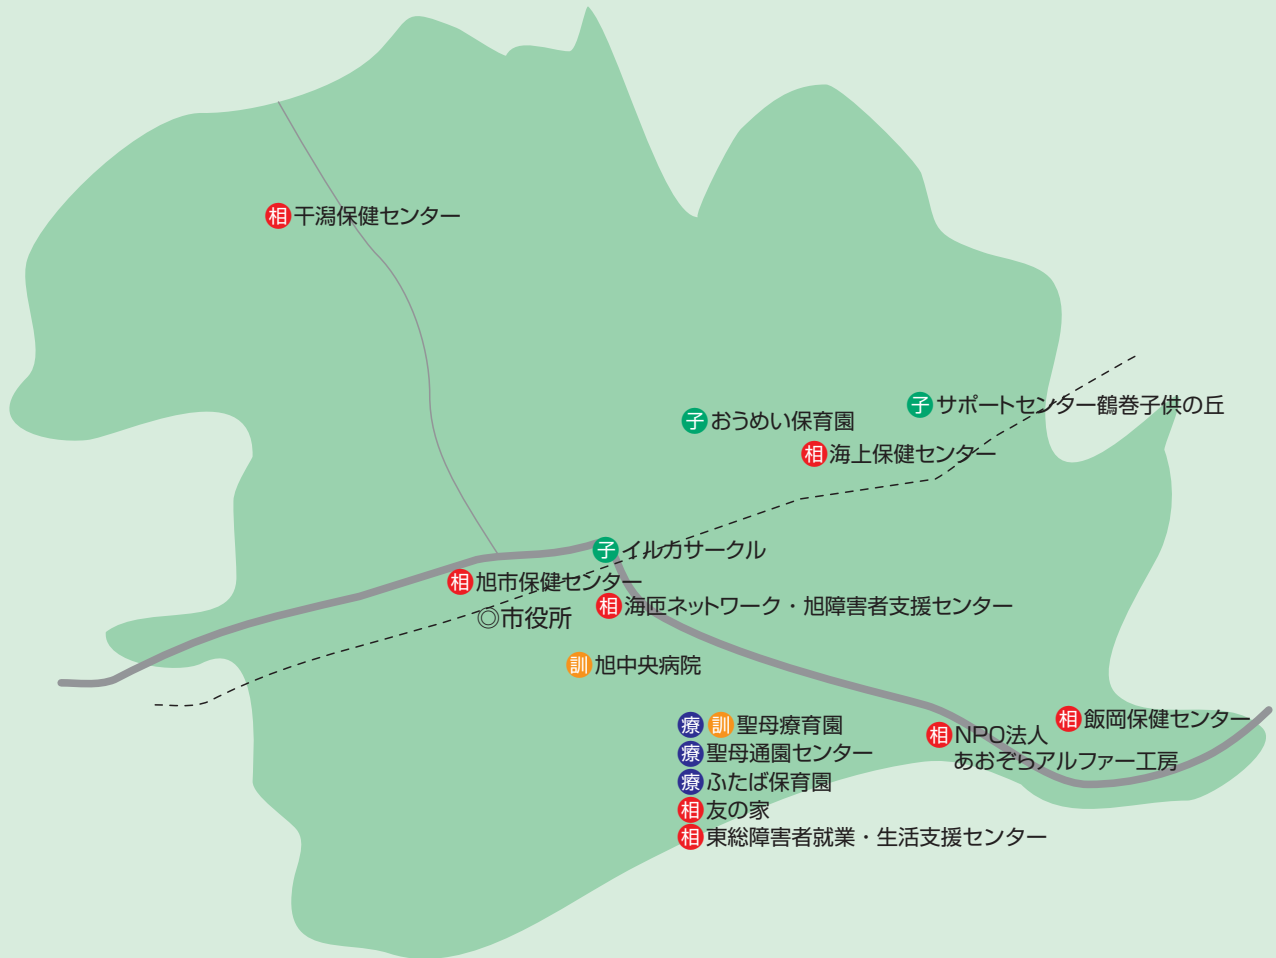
相 干潟保健センター

子 おうめい保育園

子 サポートセンター鶴巻子供の丘

相 海上保健センター

子 イルカサークル

相 旭市保健センター

◎市役所

相 海匝ネットワーク・旭障害者支援センター

訓 旭中央病院

療 訓 聖母療育園

療 聖母通園センター

療 ふたば保育園

相 友の家

相 東総障害者就業・生活支援センター

相 NPO法人 あおぞらアルファー工房

相 飯岡保健センター